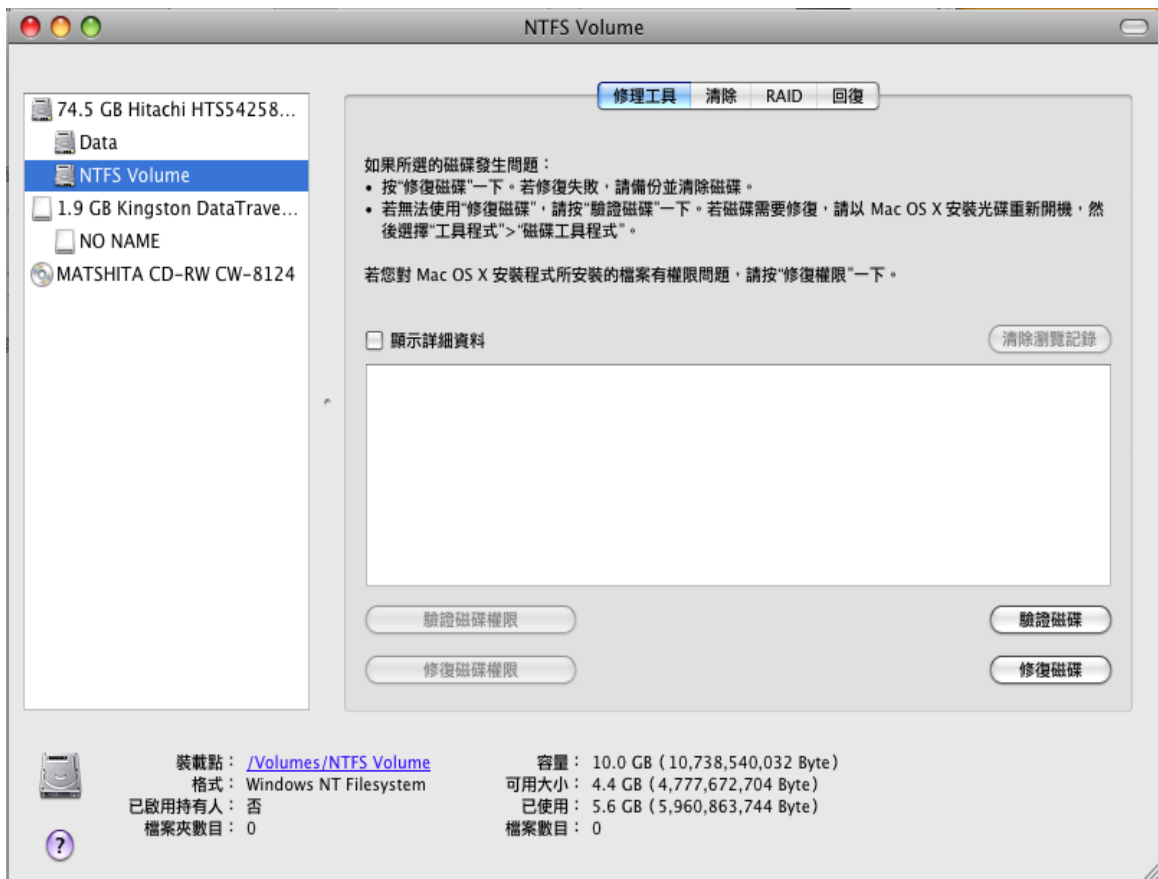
NTFS Volume

74.5 GB Hitachi HTS54258...
Data
NTFS Volume
1.9 GB Kingston DataTrave...
NO NAME
MATSHITA CD-RW CW-8124

修理工具 | 清除 | RAID | 回復

如果所選的磁碟發生問題：
• 按"修復磁碟"一下。若修復失敗，請備份並清除磁碟。
• 若無法使用"修復磁碟"，請按"驗證磁碟"一下。若磁碟需要修復，請以 Mac OS X 安裝光碟重新開機，然後選擇"工具程式">"磁碟工具程式"。

若您對 Mac OS X 安裝程式所安裝的檔案有權限問題，請按"修復權限"一下。

顯示詳細資料

清除瀏覽記錄

驗證磁碟權限

驗證磁碟

修復磁碟權限

修復磁碟

裝載點： /Volumes/NTFS Volume
格式： Windows NT Filesystem
已啟用持有人： 否
檔案夾數目： 0

容量： 10.0 GB (10,738,540,032 Byte)
可用大小： 4.4 GB (4,777,672,704 Byte)
已使用： 5.6 GB (5,960,863,744 Byte)
檔案數目： 0

?